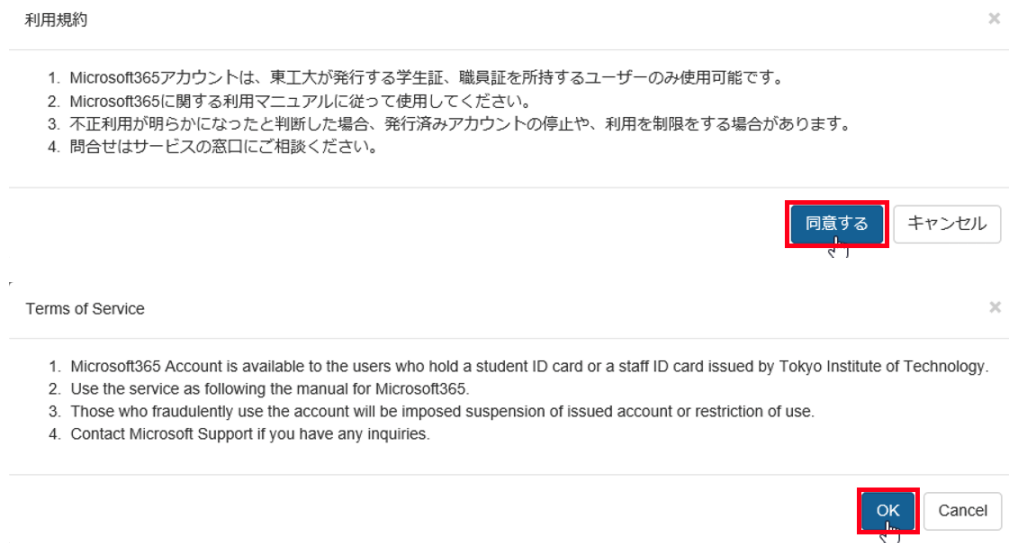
利用規約

×

1. Microsoft365アカウントは、東工大が発行する学生証、職員証を所持するユーザーのみ使用可能です。
2. Microsoft365に関する利用マニュアルに従って使用してください。
3. 不正利用が明らかになったと判断した場合、発行済みアカウントの停止や、利用を制限をする場合があります。
4. 問合せはサービスの窓口にご相談ください。

同意する キャンセル

Terms of Service

×

1. Microsoft365 Account is available to the users who hold a student ID card or a staff ID card issued by Tokyo Institute of Technology.
2. Use the service as following the manual for Microsoft365.
3. Those who fraudulently use the account will be imposed suspension of issued account or restriction of use.
4. Contact Microsoft Support if you have any inquiries.

OK Cancel